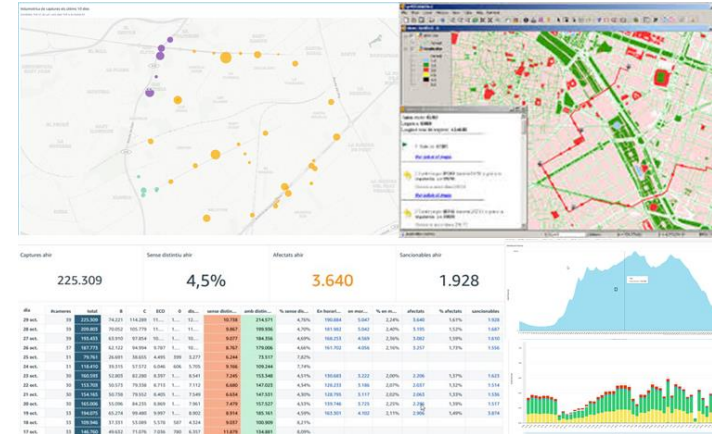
Captures ahir

225.309

Sense distintiu ahir

4,5%

Afectats ahir

3.640

Sancionables ahir

1.928

| dia | #camera | total | B | C | ECO | 0 | dis... | sense distin... | amb distin... | % sense dis... | En horari... | en mor... | % en m... | afectats | % afectats | sancionables |
|---|---|---|---|---|---|---|---|---|---|---|---|---|---|---|---|---|
| 29 oct. | 39 | 225.309 | 74.221 | 114.289 | | | | 10.708 | 214.511 | 4,76% | 190.684 | 5.047 | 2,24% | 3.640 | 1,61% | 1.928 |
| 28 oct. | 39 | 209.603 | | | | | | 9.867 | 199.556 | 4,71% | 181.063 | 5.062 | 2,40% | 3.195 | 1,52% | 1.687 |
| 27 oct. | 39 | 195.433 | | | | | | 9.077 | 184.356 | 4,65% | 168.253 | 4.569 | 2,34% | 3.002 | 1,54% | 1.610 |
| 26 oct. | 39 | 187.773 | | | | | | 8.767 | 179.006 | 4,66% | 161.702 | 4.658 | 2,48% | 3.257 | 1,73% | 1.726 |
| 25 oct. | 39 | 79.761 | | | | | | 6.244 | 73.517 | 7,82% | | | | | | |
| 24 oct. | 39 | 118.410 | | | | | | 9.166 | 109.244 | 7,74% | | | | | | |
| 23 oct. | 39 | 165.591 | | | | | | 7.245 | 153.346 | 4,51% | | | | | 1,57% | 1.625 |
| 22 oct. | 39 | 153.768 | | | | | | 6.660 | 147.025 | 4,34% | | | | | 1,52% | 1.514 |
| 21 oct. | 39 | 154.165 | | | | | | 6.634 | 147.531 | 4,30% | | | | | 1,33% | 1.556 |
| 20 oct. | 39 | 155.005 | | | | | | 7.478 | 157.527 | 4,53% | | | | | 1,59% | 1.577 |
| 19 oct. | 39 | 164.075 | | | | | | 8.914 | 155.161 | 5,43% | | | | | 1,49% | 1.674 |
| 18 oct. | 39 | 149.745 | | | | | | 11.679 | 138.066 | | | | | | | |